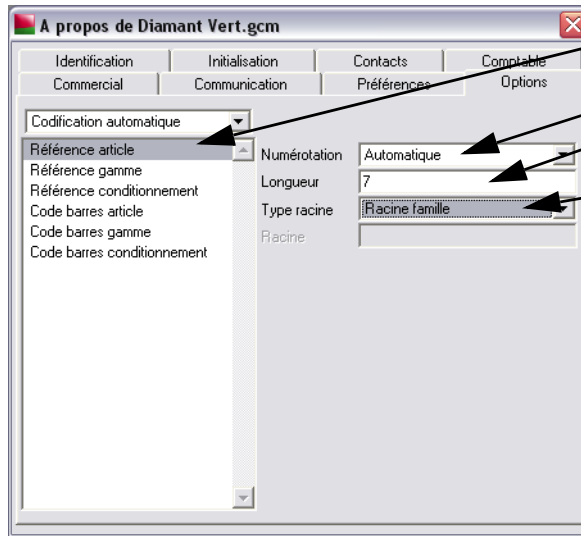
A propos de Diamant Vert.gcm

Identification | Initialisation | Contacts | Comptable
Commercial | Communication | Préférences | Options

Codification automatique

Référence article
Référence gamme
Référence conditionnement
Code barres article
Code barres gamme
Code barres conditionnement

Numérotation Automatique
Longueur 7
Type racine Racine famille
Racine